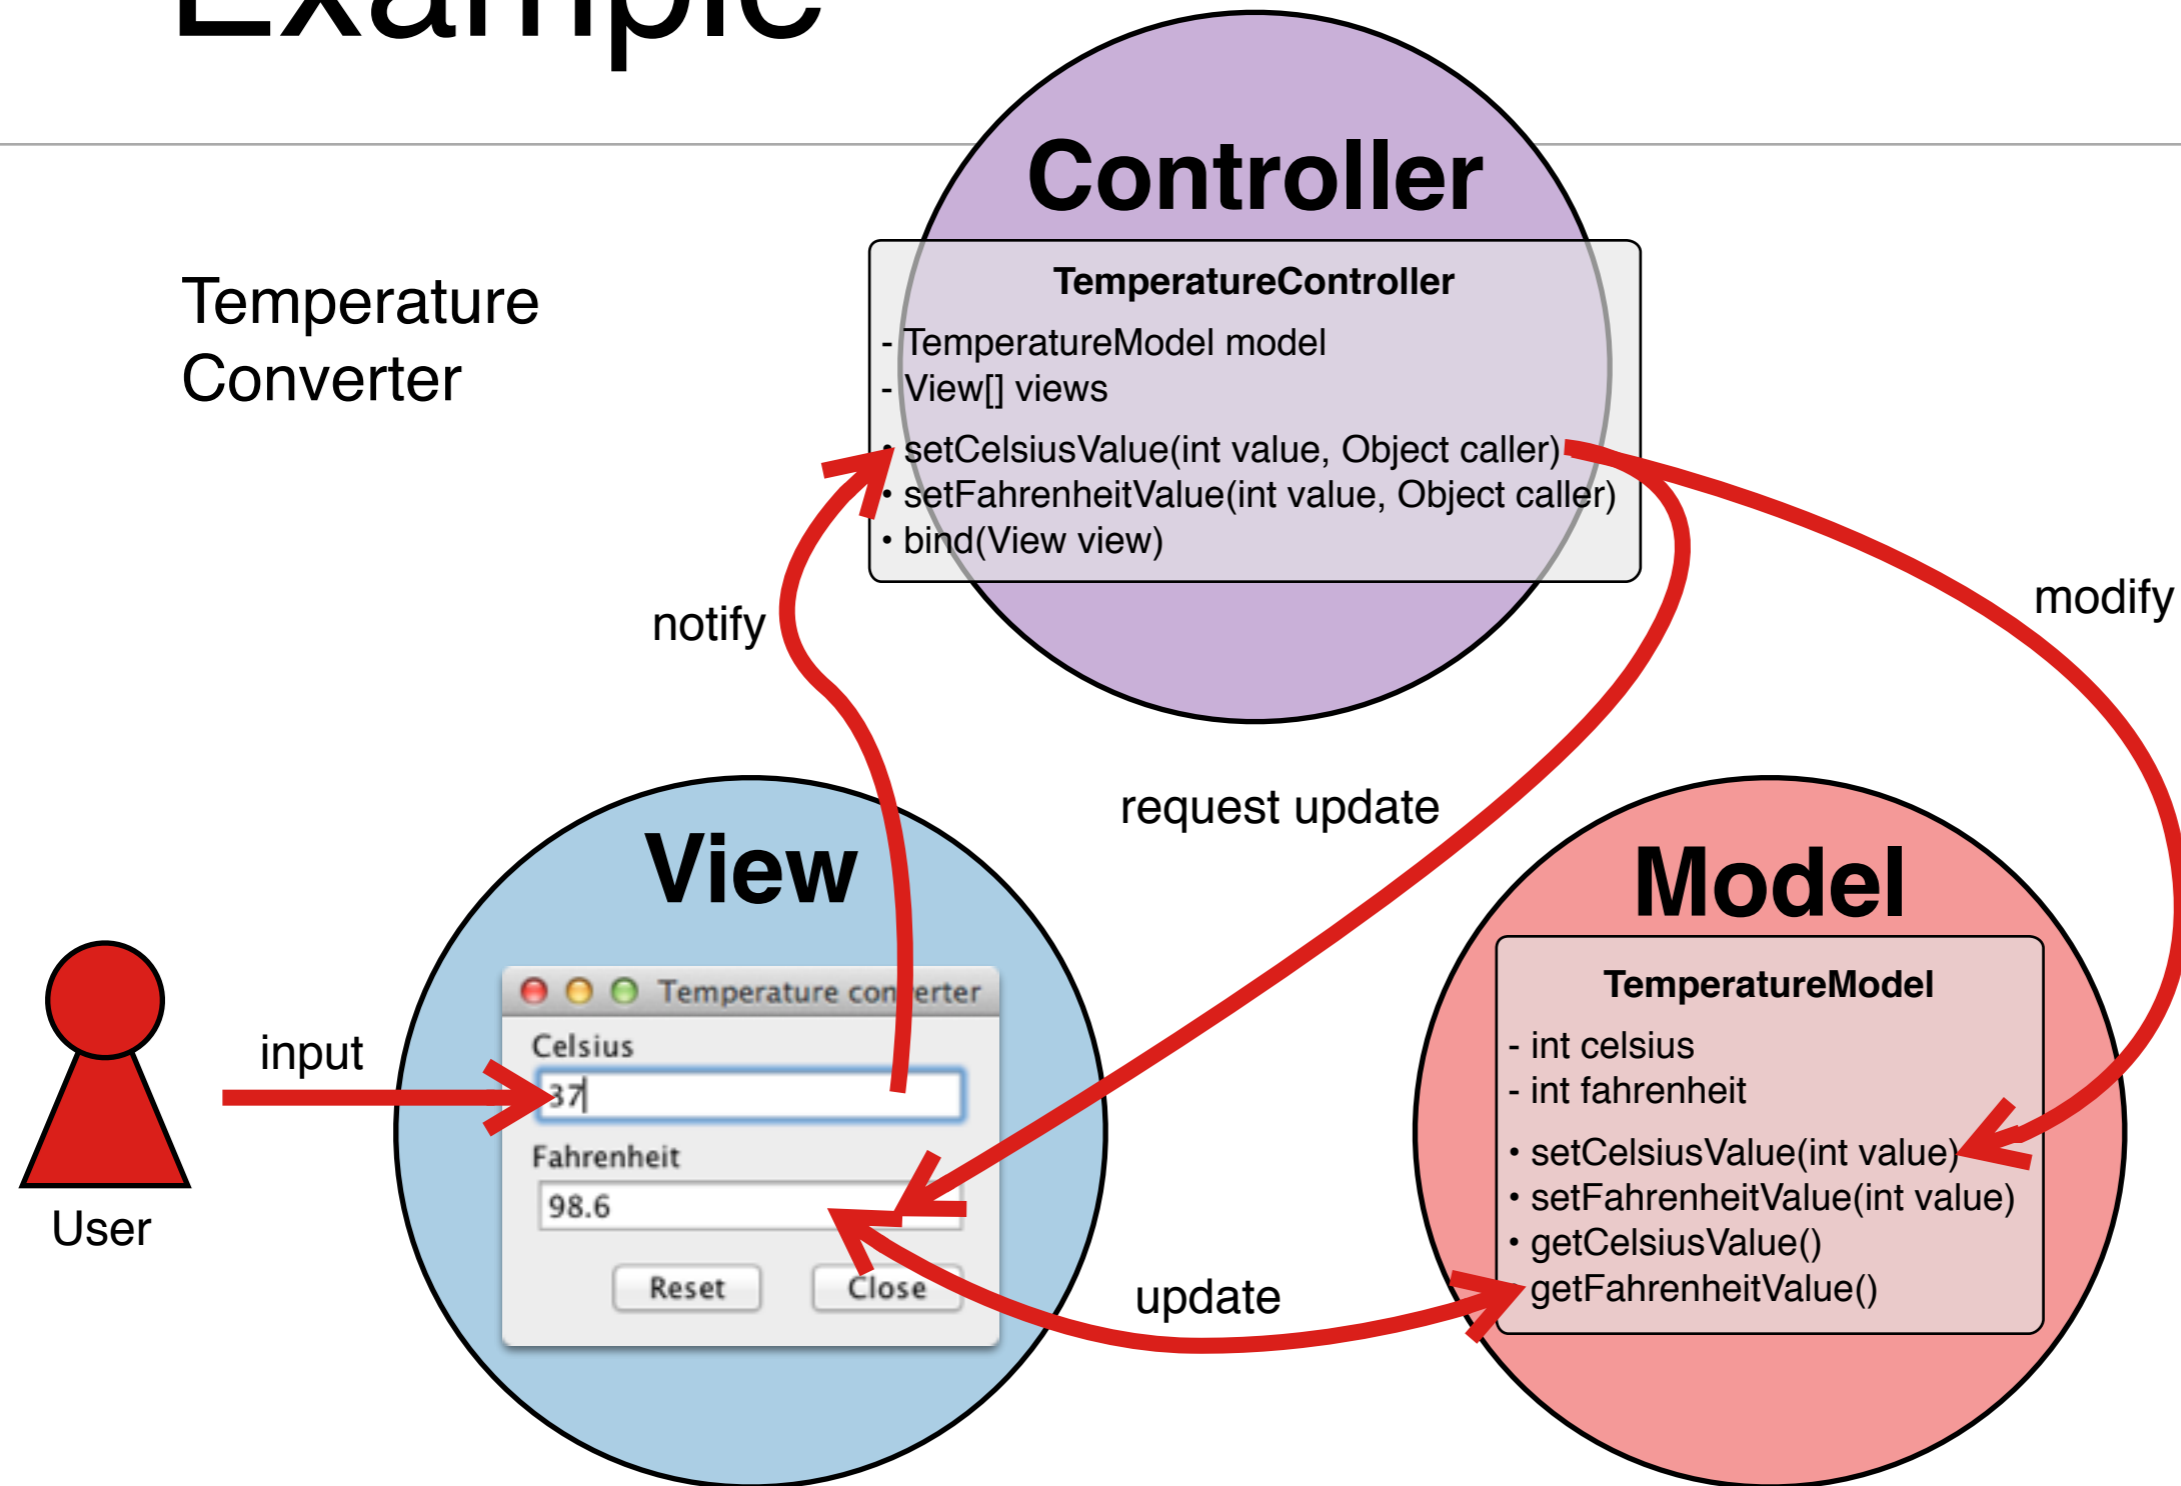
Example

Temperature Converter

Controller

TemperatureController

- TemperatureModel model
- View[] views

• setCelsiusValue(int value, Object caller)
• setFahrenheitValue(int value, Object caller)
• bind(View view)

notify

modify

request update

View

Temperature con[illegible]erter

Celsius

37

Fahrenheit

98.6

Reset

Close

input

User

update

Model

TemperatureModel

- int celsius
- int fahrenheit

• setCelsiusValue(int value)
• setFahrenheitValue(int value)
• getCelsiusValue()
• getFahrenheitValue()